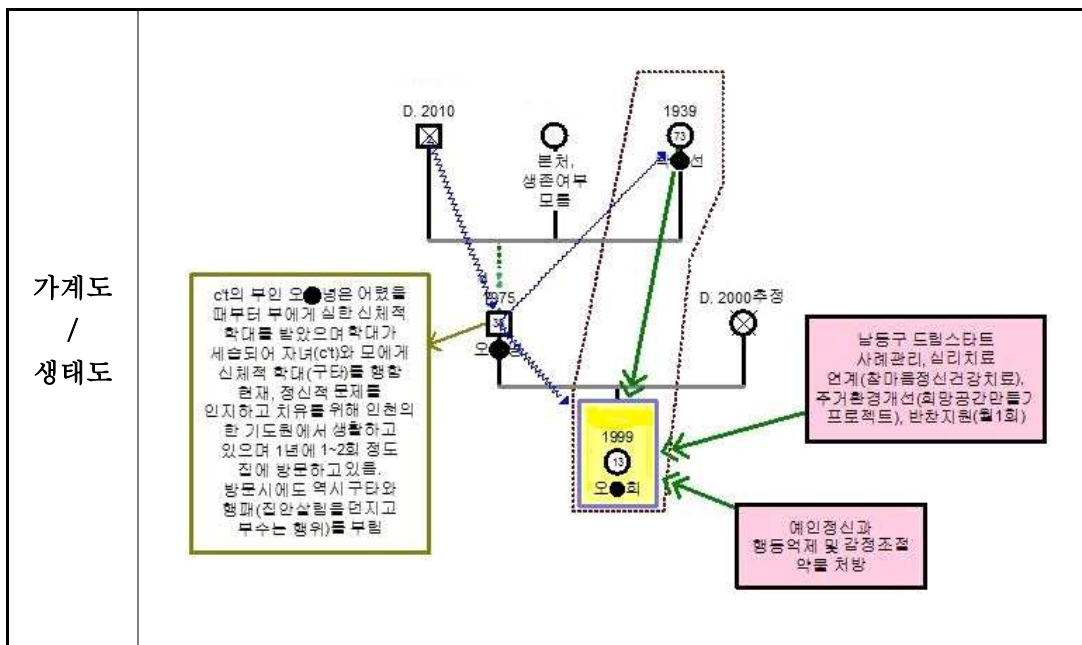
가계도
/
생태도

D. 2010

본처, 생존여부 모름

1939

73

●선

1975

36

오●경

D. 2000추정

c't의 부인 오●경은 어렸을 때부터 부에게 심한 신체적 학대를 받았으며 학대가 세습되어 자녀(c't)와 모에게 신체적 학대(구타)를 행함. 현재, 정신적 문제를 인지하고 치유를 위해 인천의 한 기도원에서 생활하고 있으며 1년에 1~2회 정도 집에 방문하고있음. 방문시에도 역시 구타와 행패(집안살림을 던지고 부수는 행위)를 부림

1999

13

오●희

남동구 드림스타트 사례관리, 심리치료 연계(참마음정신건강치료), 주거환경개선(희망공간만들기 프로젝트), 반찬지원(월1회)

예인정신과 행동억제 및 감정조절 약물 처방